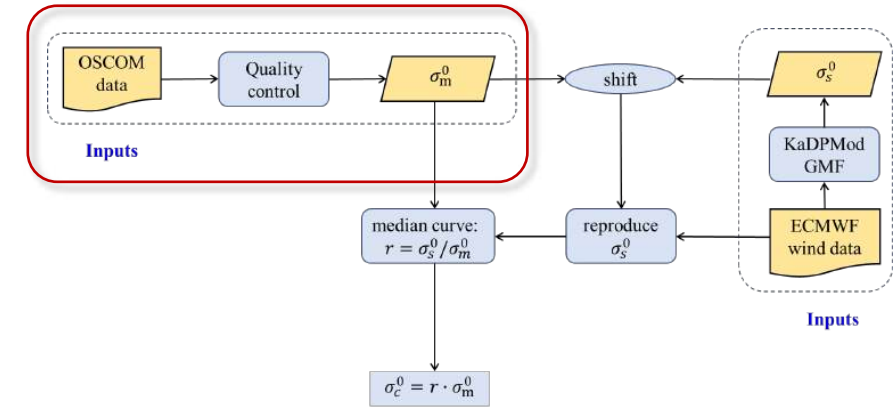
OSCOM data

Quality control

$\sigma_{\mathrm{m}}^{0}$

Inputs

shift

$\sigma_{s}^{0}$

KaDPMod GMF

ECMWF wind data

Inputs

median curve: $r = \sigma_{s}^{0}/\sigma_{\mathrm{m}}^{0}$

reproduce $\sigma_{s}^{0}$

$\sigma_{c}^{0} = r \cdot \sigma_{\mathrm{m}}^{0}$